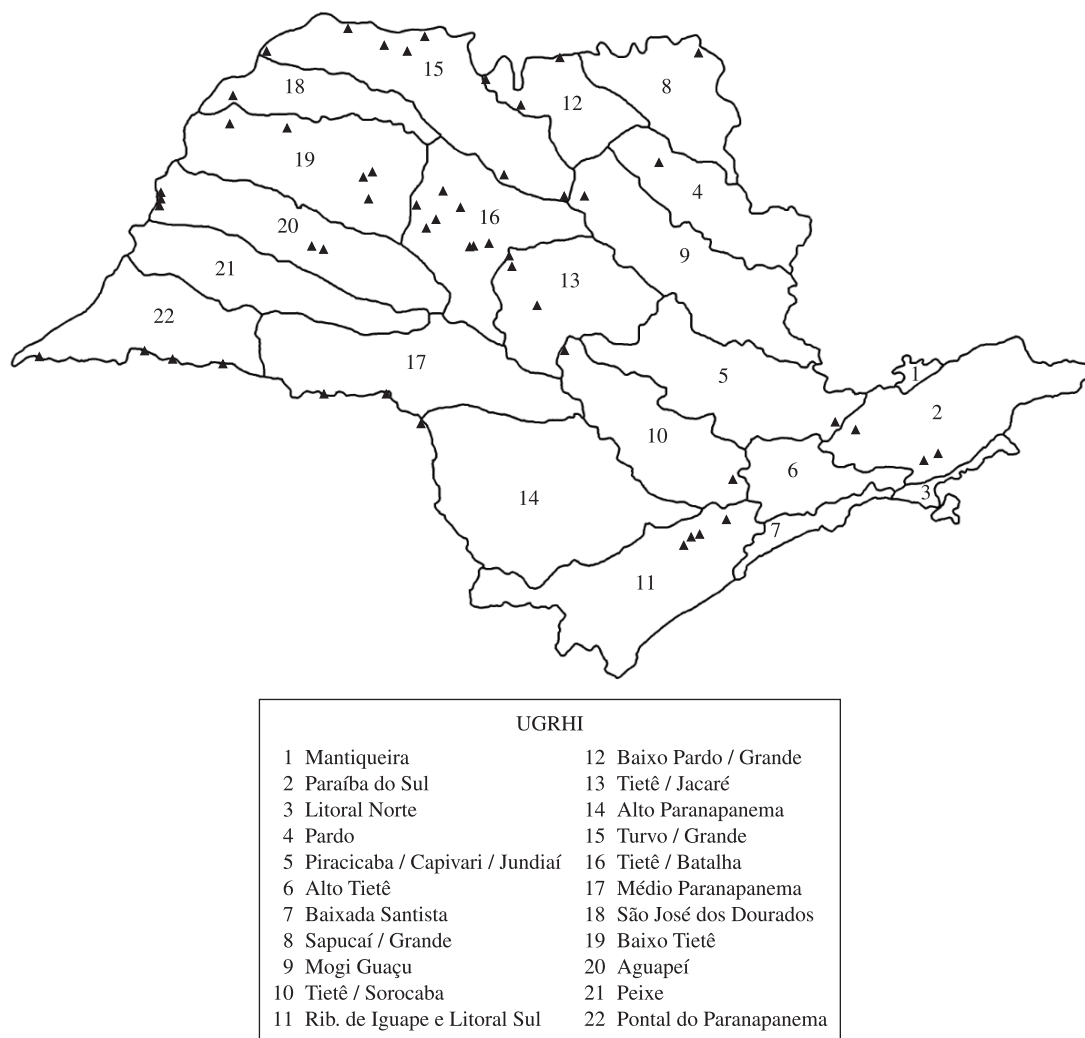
15
18
12
8
19
4
16
20
9
21
13
22
17
5
1
2
10
6
3
14
7
11

UGRHI

1 Mantiqueira
2 Paraíba do Sul
3 Litoral Norte
4 Pardo
5 Piracicaba / Capivari / Jundiaí
6 Alto Tietê
7 Baixada Santista
8 Sapucaí / Grande
9 Mogi Guaçu
10 Tietê / Sorocaba
11 Rib. de Iguape e Litoral Sul

12 Baixo Pardo / Grande
13 Tietê / Jacaré
14 Alto Paranapanema
15 Turvo / Grande
16 Tietê / Batalha
17 Médio Paranapanema
18 São José dos Dourados
19 Baixo Tietê
20 Aguapeí
21 Peixe
22 Pontal do Paranapanema